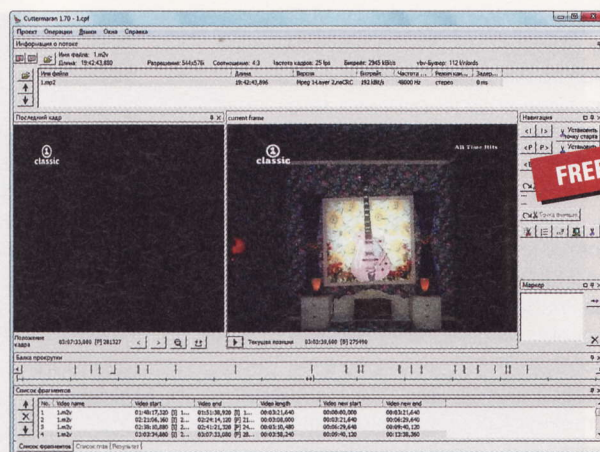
Cuttermaran 1.70 - 1.cpf

Проект Операции Языки Окна Справка

Информация о потоке

Имя файла: 1.m2v
Длина: 19:42:43,680 Разрешение: 544x576 Соотношение: 4:3 Частота кадров: 25 fps Битрейт: 2945 kB/s vbv-Буфер: 112 kB/s

| Имя файла | Длина | Версия | Битрейт | Частота ... | Режим кан... | Задер... |
|---|---|---|---|---|---|---|
| 1.mp2 | 19:42:43,896 | Mpeg 1 Layer 2,noCRC | 192 kB/s | 48000 Hz | стерео | 0 ms |

Последний кадр

classic

Положение 43804 03:07:33,080 [P] 281327

current frame

classic

All Time Hits

Текущая позиция 03:03:30,680 [B] 275490

Навигация

Установить начало старта

Установить

FREE

Точка вставки

Маркер

Банка прокрутки

Список фрагментов

| No. | Video name | Video start | Video end | Video length | Video new start | Video new end |
|---|---|---|---|---|---|---|
| 1 | 1.m2v | 01:48:17,320 [I] 1... | 01:51:38,920 [I] 1... | 00:03:21,640 | 00:00:00,000 | 00:03:21,640 |
| 2 | 1.m2v | 02:21:06,360 [I] 2... | 02:24:14,120 [P] 2... | 00:03:08,000 | 00:03:21,640 | 00:06:29,640 |
| 3 | 1.m2v | 02:38:10,680 [I] 2... | 02:41:21,320 [P] 24... | 00:03:10,480 | 00:06:29,640 | 00:09:40,120 |
| 4 | 1.m2v | 02:03:34,680 [I] 2... | 03:07:33,080 [P] 2... | 00:03:58,240 | 00:09:40,120 | 00:13:38,360 |

Список фрагментов Статистика Результат